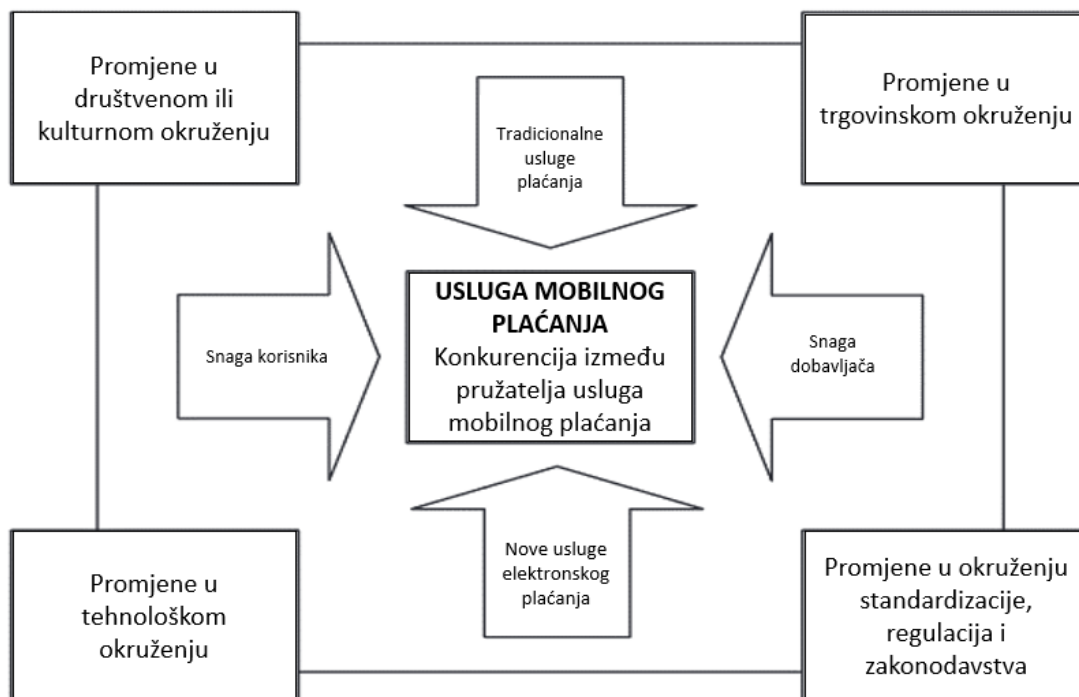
Promjene u društvenom ili kulturnom okruženju

Promjene u trgovinskom okruženju

Tradicionalne usluge plaćanja

Snaga korisnika

**USLUGA MOBILNOG PLAĆANJA**
Konkurencija između pružatelja usluga mobilnog plaćanja

Snaga dobavljača

Nove usluge elektronskog plaćanja

Promjene u tehnološkom okruženju

Promjene u okruženju standardizacije, regulacija i zakonodavstva